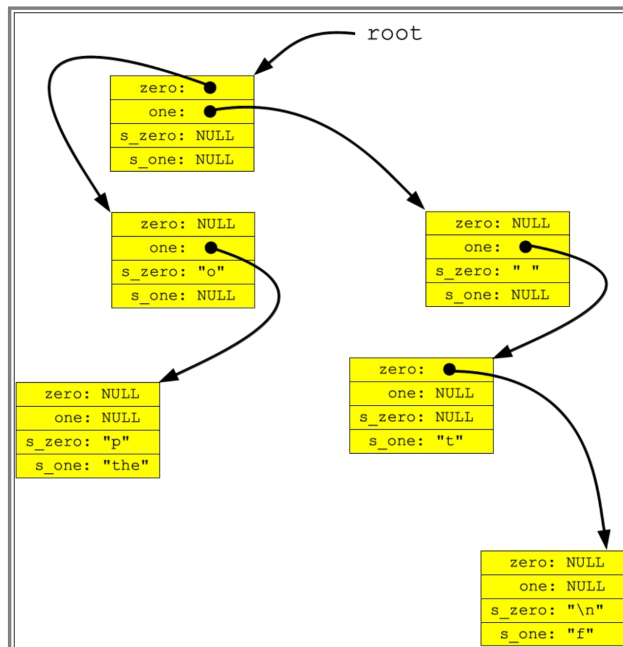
root

zero:
one:
s_zero: NULL
s_one: NULL

zero: NULL
one:
s_zero: "o"
s_one: NULL

zero: NULL
one:
s_zero: " "
s_one: NULL

zero: NULL
one: NULL
s_zero: "p"
s_one: "the"

zero:
one: NULL
s_zero: NULL
s_one: "t"

zero: NULL
one: NULL
s_zero: "\n"
s_one: "f"